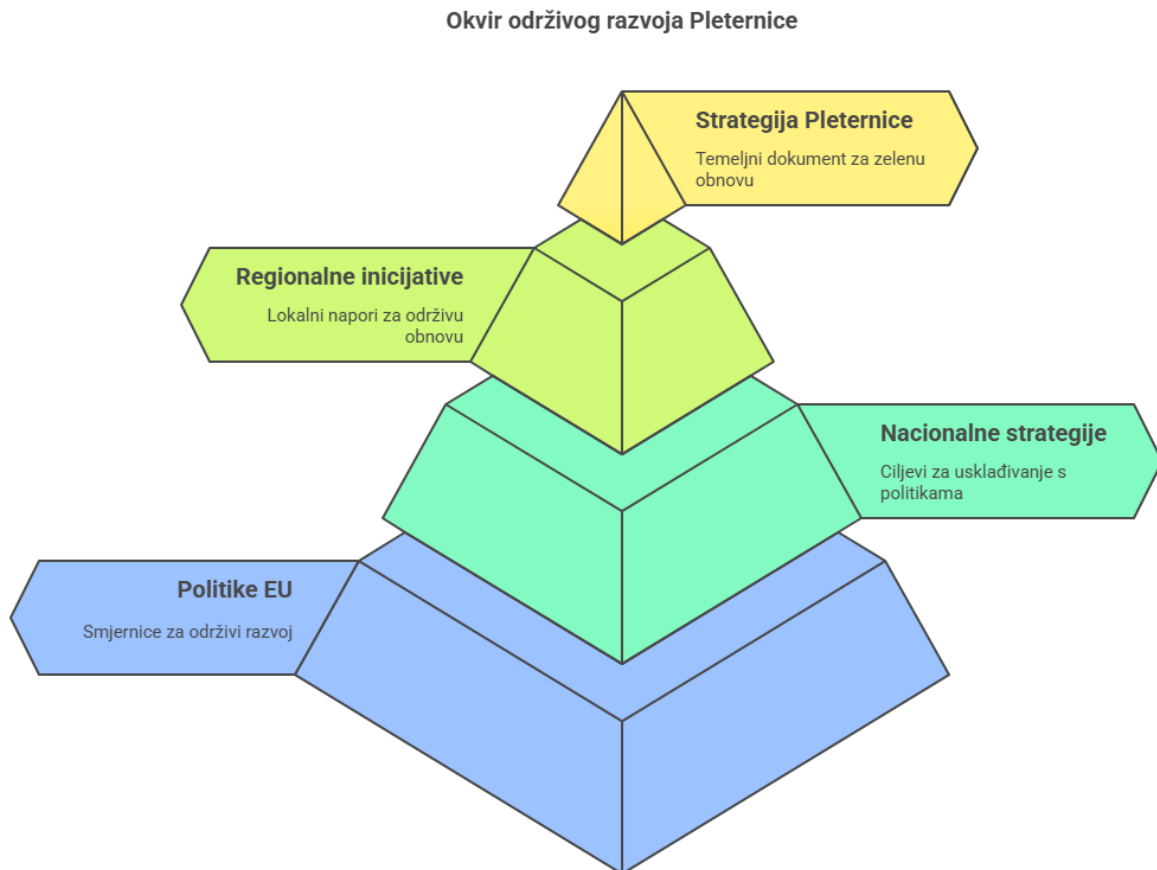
Okvir održivog razvoja Pleternice

Strategija Pleternice

Temeljni dokument za zelenu obnovu

Regionalne inicijative

Lokalni napori za održivu obnovu

Nacionalne strategije

Ciljevi za usklađivanje s politikama

Politike EU

Smjernice za održivi razvoj